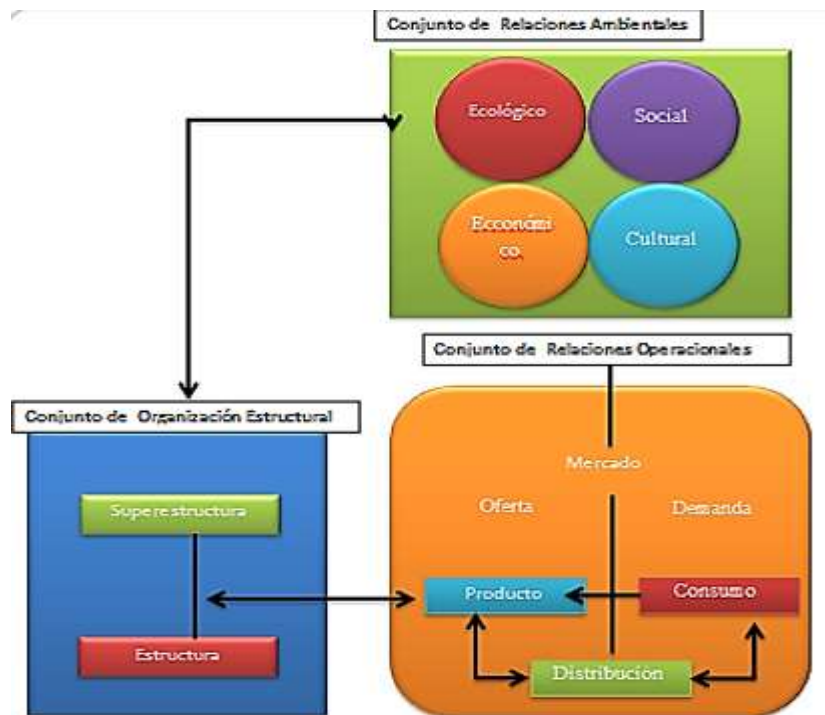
Conjunto de Relaciones Ambientales

Ecológico

Social

Ecconómi co.

Cultural

Conjunto de Relaciones Operacionales

Conjunto de Organización Estructural

Superestructura

Estructura

Mercado

Oferta

Demanda

Producto

Consumo

Distribucion